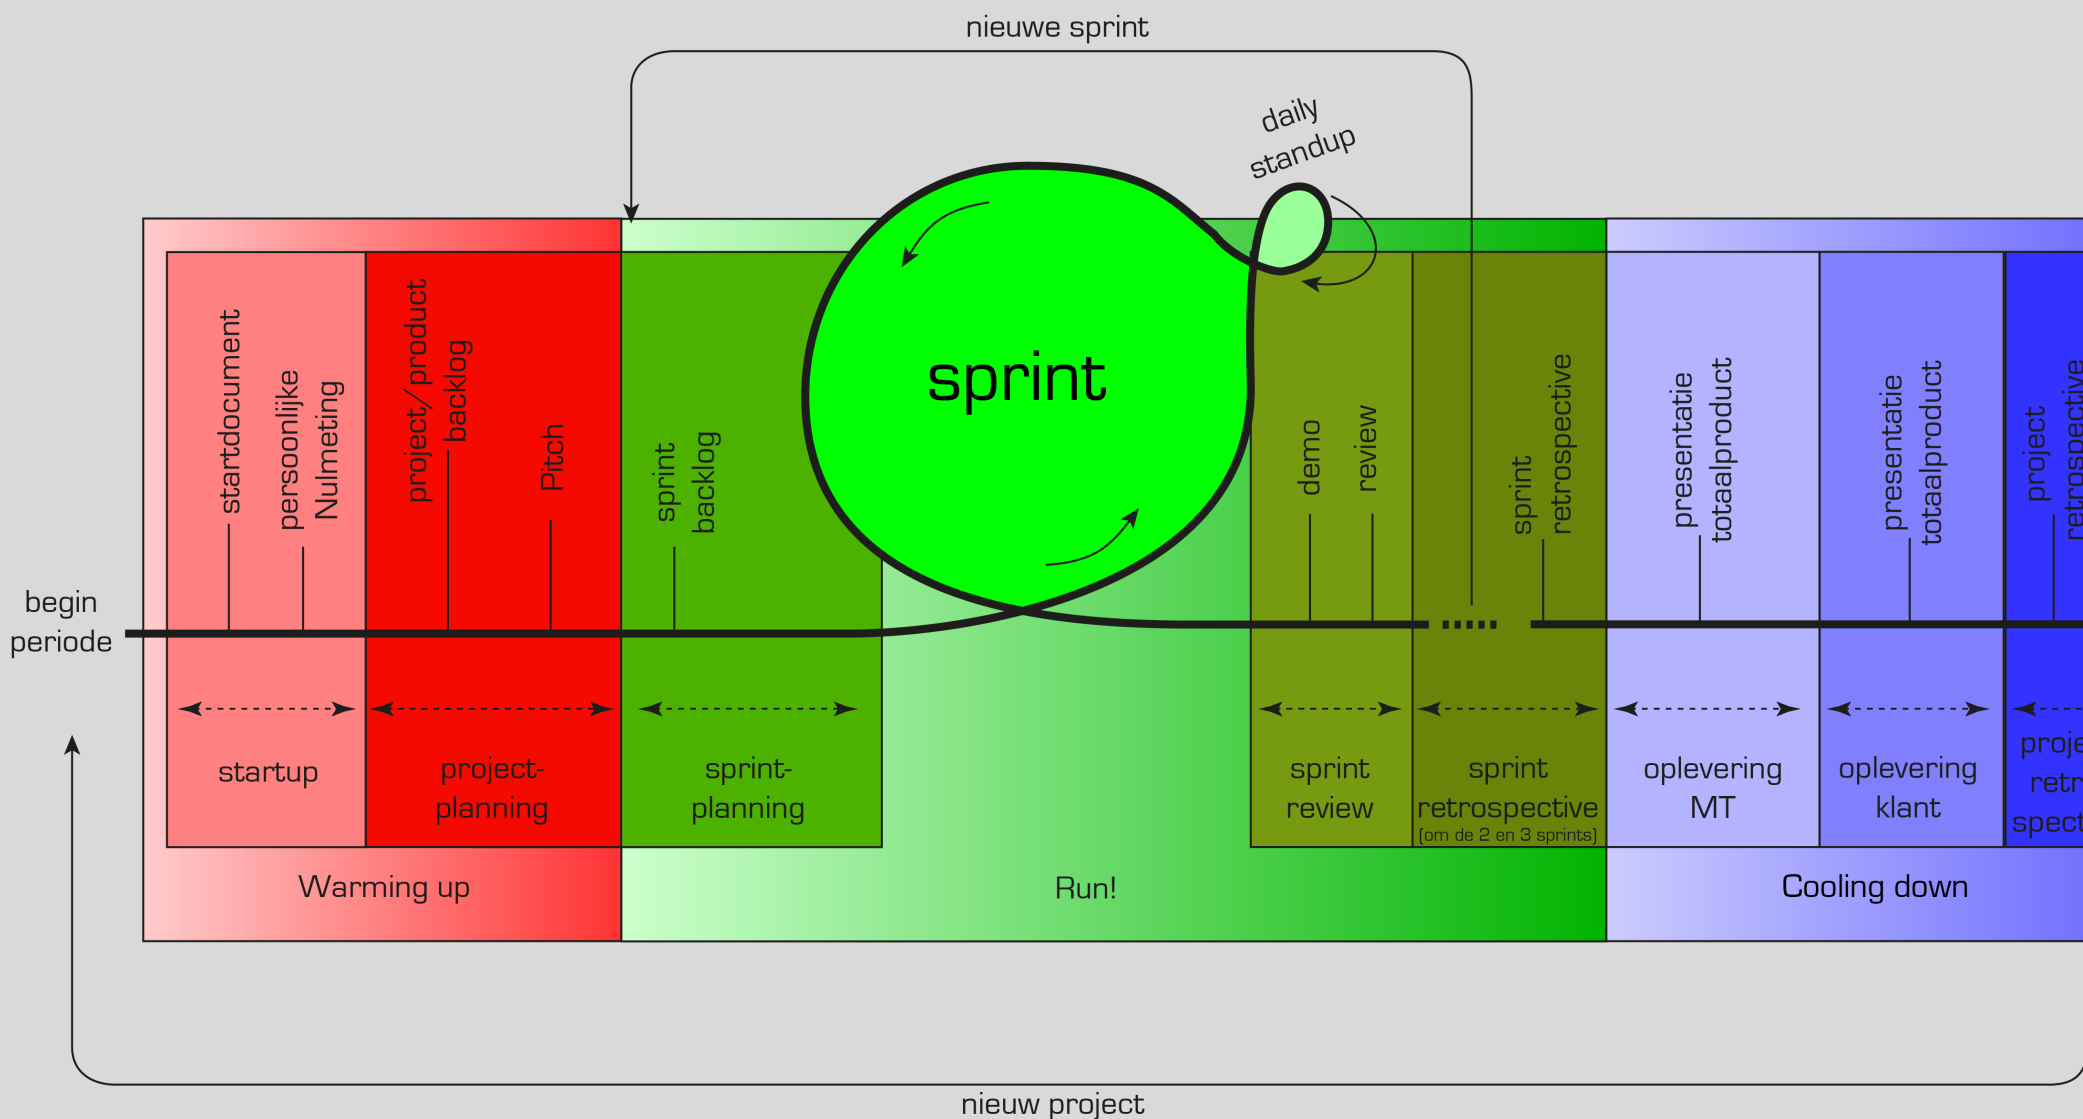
nieuwe sprint

daily standup

sprint

begin periode

startdocument

persoonlijke Nulmeting

project/product backlog

Pitch

sprint backlog

demo

review

sprint retrospective

presentatie totaalproduct

presentatie totaalproduct

project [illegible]

startup

project-planning

sprint-planning

sprint review

sprint retrospective
(om de 2 en 3 sprints)

oplevering MT

oplevering klant

proje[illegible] retr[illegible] spect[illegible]

Warming up

Run!

Cooling down

nieuw project